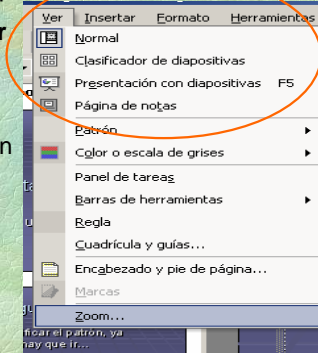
r
n
Ver Insertar Formato Herramientas
Normal
Clasificador de diapositivas
Presentación con diapositivas F5
Página de notas
Patrón
Color o escala de grises
Panel de tareas
Barras de herramientas
Regla
Cuadrícula y guías...
Encabezado y pie de página...
Marcas
Zoom...
ficar el patrón, ya
hay que ir...